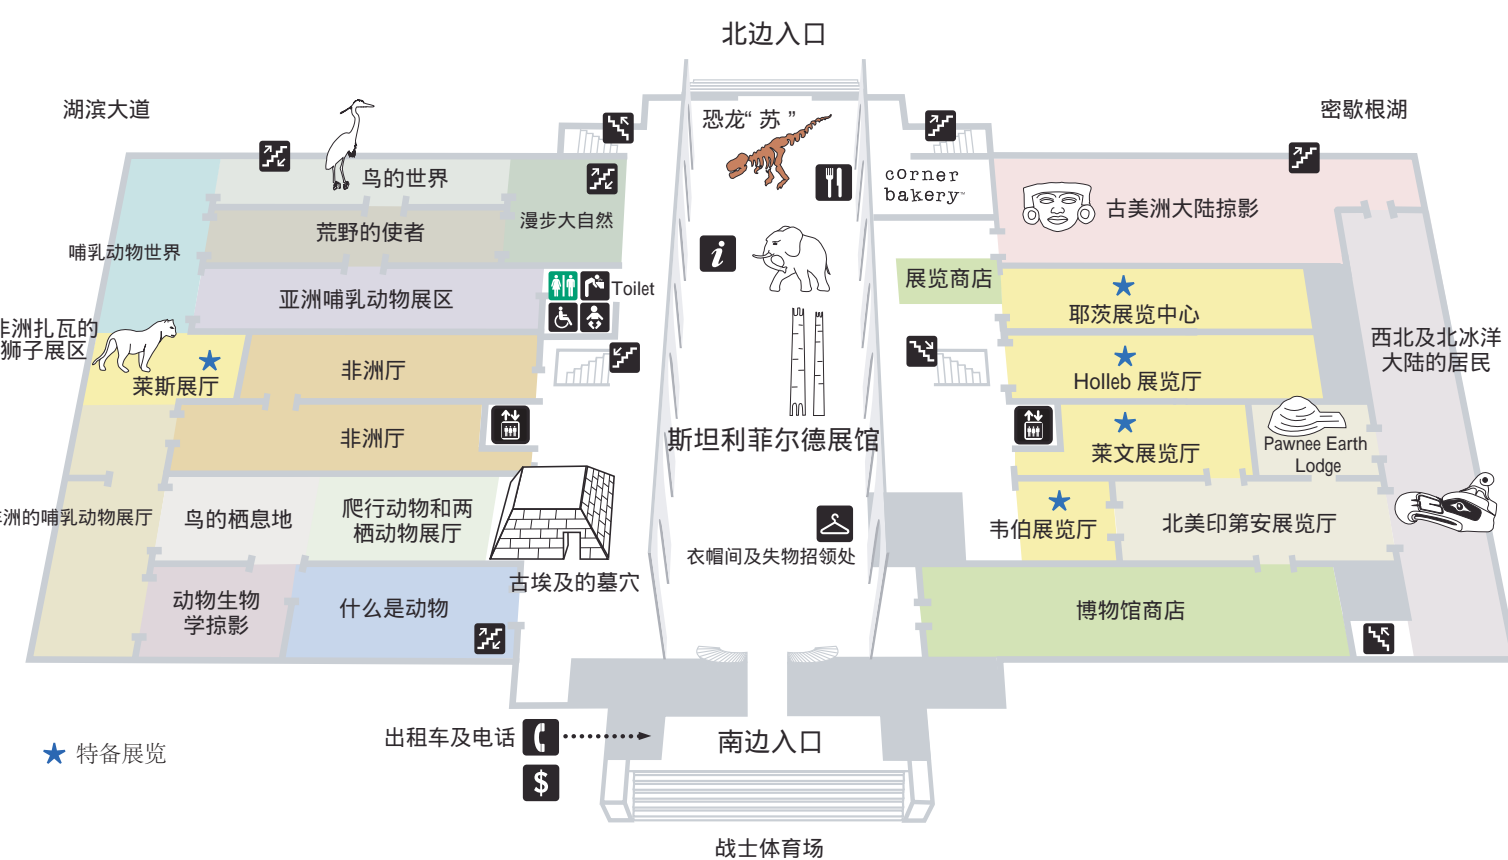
北边入口

湖滨大道

密歇根湖

恐龙“苏”

鸟的世界

corner bakery

漫步大自然

古美洲大陆掠影

荒野的使者

哺乳动物世界

Toilet

展览商店

亚洲哺乳动物展区

耶茨展览中心

非洲扎瓦的狮子展区

西北及北冰洋大陆的居民

莱斯展厅

非洲厅

Holleb 展览厅

非洲厅

斯坦利菲尔德展馆

莱文展览厅

Pawnee Earth Lodge

非洲的哺乳动物展厅

鸟的栖息地

爬行动物和两栖动物展厅

韦伯展览厅

北美印第安展览厅

衣帽间及失物招领处

古埃及的墓穴

动物生物学掠影

什么是动物

博物馆商店

出租车及电话

南边入口

★ 特备展览

$

战士体育场